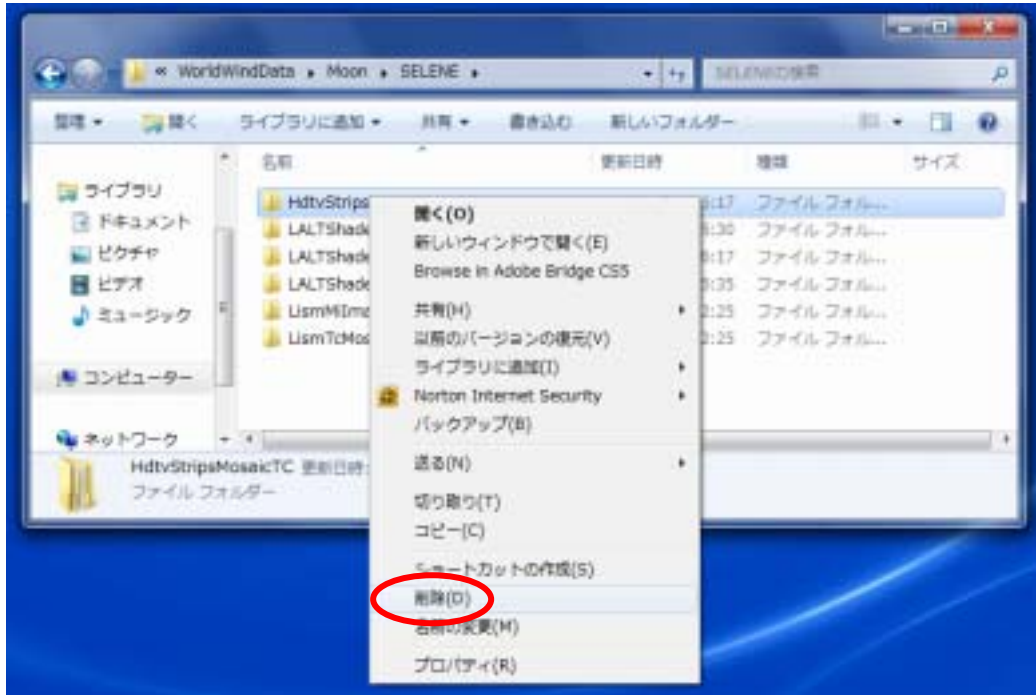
« WorldWindData ▸ Moon ▸ SELENE ▸

SELENEの検索

整理 ▾ 開く ライブラリに追加 ▾ 共有 ▾ 書き込む 新しいフォルダー

名前 更新日時 種類 サイズ

ライブラリ
ドキュメント
ピクチャ
ビデオ
ミュージック

コンピューター

ネットワーク

HdtvStrips :17 ファイル フォル...
LALTShade :30 ファイル フォル...
LALTShade :17 ファイル フォル...
LALTShade :35 ファイル フォル...
LismMImg :25 ファイル フォル...
LismTcMos :25 ファイル フォル...

HdtvStripsMosaicTC 更新日時:
ファイル フォルダー

開く(O)
新しいウィンドウで開く(E)
Browse in Adobe Bridge CS5
共有(H)
以前のバージョンの復元(V)
ライブラリに追加(I)
Norton Internet Security
バックアップ(B)
送る(N)
切り取り(T)
コピー(C)
ショートカットの作成(S)
削除(D)
名前の変更(M)
プロパティ(R)